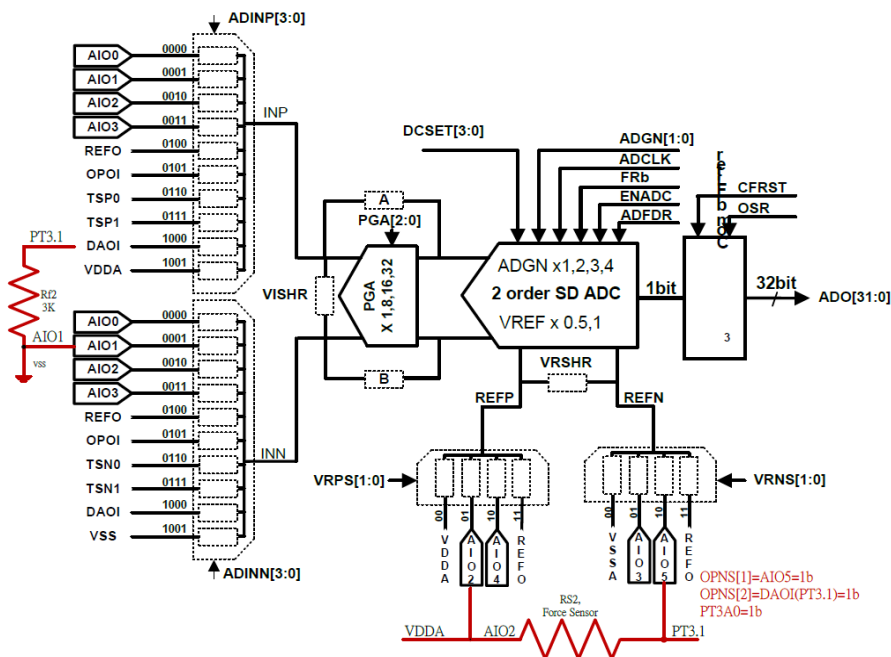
ADINP[3:0]
AIO0 0000
AIO1 0001
AIO2 0010
AIO3 0011
REFO 0100
OPOI 0101
TSP0 0110
TSP1 0111
DAOI 1000
VDDA 1001
INP
PT3.1
Rf2
3K
AIO1
vss
AIO0 0000
AIO1 0001
AIO2 0010
AIO3 0011
REFO 0100
OPOI 0101
TSN0 0110
TSN1 0111
DAOI 1000
VSS 1001
INN
ADINN[3:0]
VISHR
A
PGA[2:0]
PGA
X 1,8,16,32
B
DCSET[3:0]
ADGN[1:0]
ADCLK
FRb
ENADC
ADFDR
ADGN x1,2,3,4
2 order SD ADC
VREF x 0.5,1
1bit
refbmoC
CFRST
OSR
3
32bit
ADO[31:0]
VRSHR
REFP
REFN
VRPS[1:0]
00 01 10 11
VDDA
AIO2
AIO4
REFO
VRNS[1:0]
00 01 10 11
VSSA
AIO3
AIO5
REFO
OPNS[1]=AIO5=1b
OPNS[2]=DAOI(PT3.1)=1b
PT3A0=1b
RS2,
Force Sensor
VDDA
AIO2
PT3.1